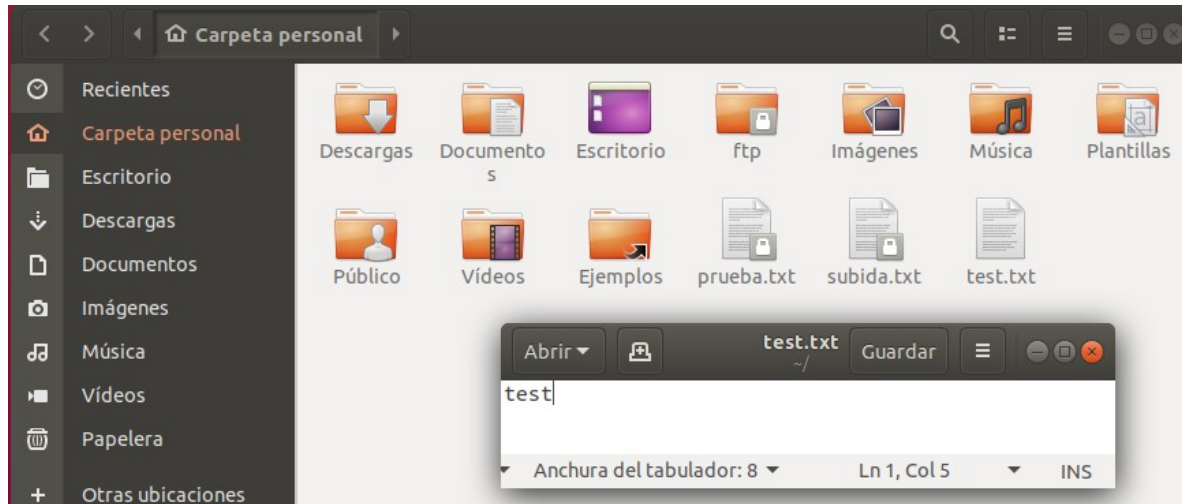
Carpeta personal

Recientes
Carpeta personal
Escritorio
Descargas
Documentos
Imágenes
Música
Vídeos
Papelera
Otras ubicaciones

Descargas
Documentos
Escritorio
ftp
Imágenes
Música
Plantillas
Público
Vídeos
Ejemplos
prueba.txt
subida.txt
test.txt

Abrir
test.txt
~/
Guardar
test
Anchura del tabulador: 8
Ln 1, Col 5
INS